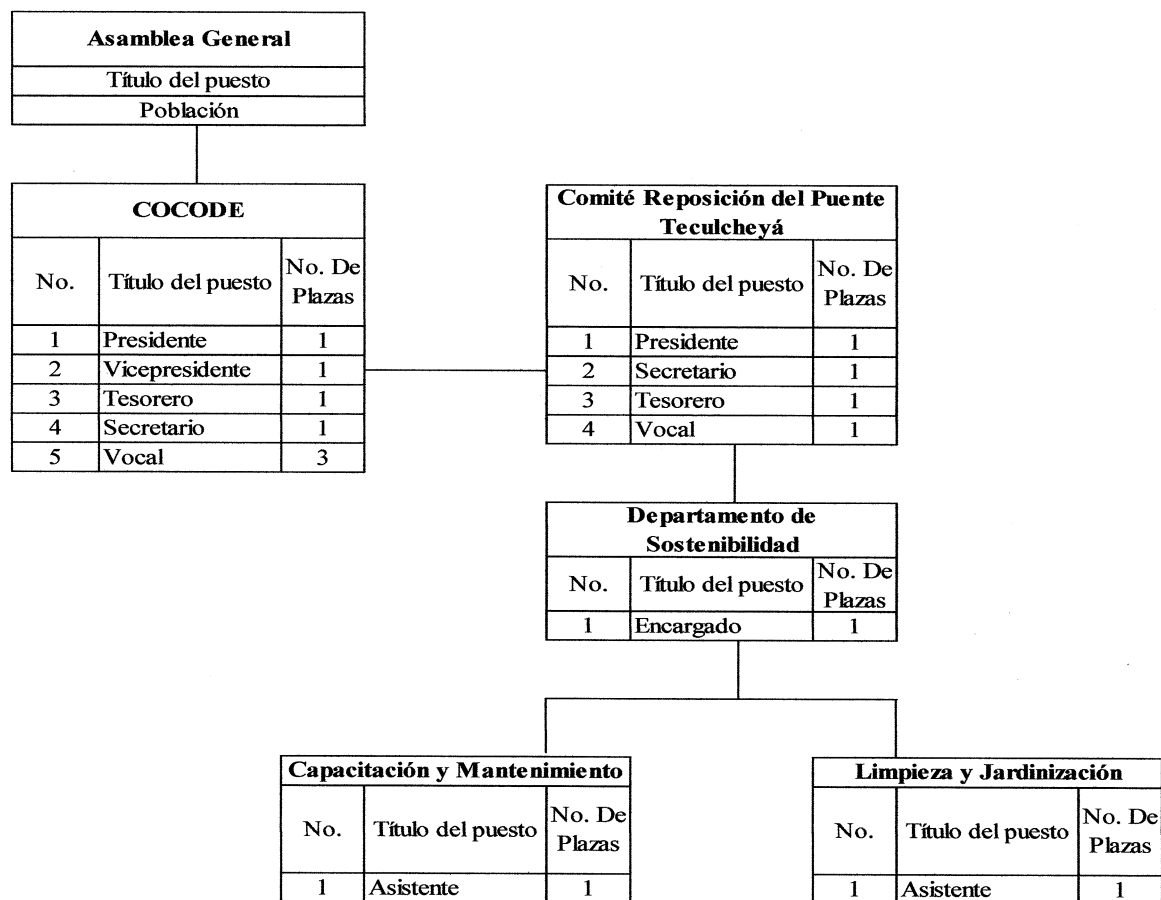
| Asamblea General |
|---|
| Título del puesto |
| Población |

| COCODE | | |
|---|---|---|
| No. | Título del puesto | No. De Plazas |
| 1 | Presidente | 1 |
| 2 | Vicepresidente | 1 |
| 3 | Tesorero | 1 |
| 4 | Secretario | 1 |
| 5 | Vocal | 3 |

| Comité Reposición del Puente Teculcheyá | | |
|---|---|---|
| No. | Título del puesto | No. De Plazas |
| 1 | Presidente | 1 |
| 2 | Secretario | 1 |
| 3 | Tesorero | 1 |
| 4 | Vocal | 1 |

| Departamento de Sostenibilidad | | |
|---|---|---|
| No. | Título del puesto | No. De Plazas |
| 1 | Encargado | 1 |

| Capacitación y Mantenimiento | | |
|---|---|---|
| No. | Título del puesto | No. De Plazas |
| 1 | Asistente | 1 |

| Limpieza y Jardinización | | |
|---|---|---|
| No. | Título del puesto | No. De Plazas |
| 1 | Asistente | 1 |